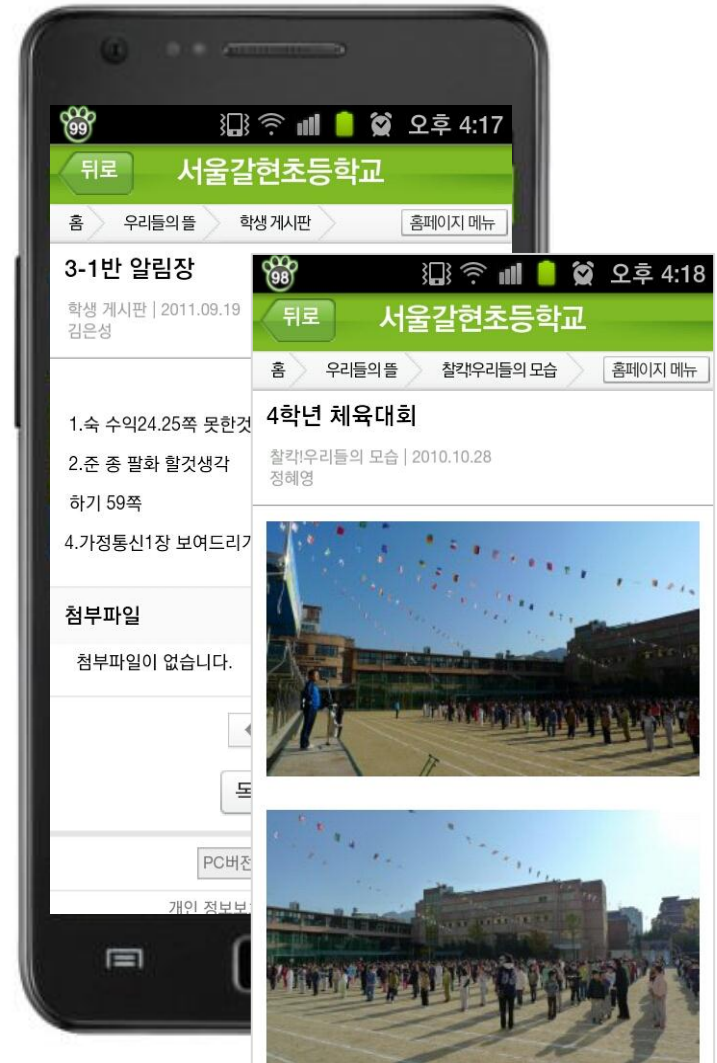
99
오후 4:17
뒤로
서울갈현초등학교
홈
우리들의 뜰
학생 게시판
홈페이지 메뉴
3-1반 알림장
학생 게시판 | 2011.09.19
김은성

1.숙 수익24.25쪽 못한것
2.준 종 팔화 할것생각
하기 59쪽
4.가정통신1장 보여드리기

첨부파일
첨부파일이 없습니다.

PC버전
개인 정보보

98
오후 4:18
뒤로
서울갈현초등학교
홈
우리들의 뜰
찰칵!우리들의 모습
홈페이지 메뉴
4학년 체육대회
찰칵!우리들의 모습 | 2010.10.28
정혜영